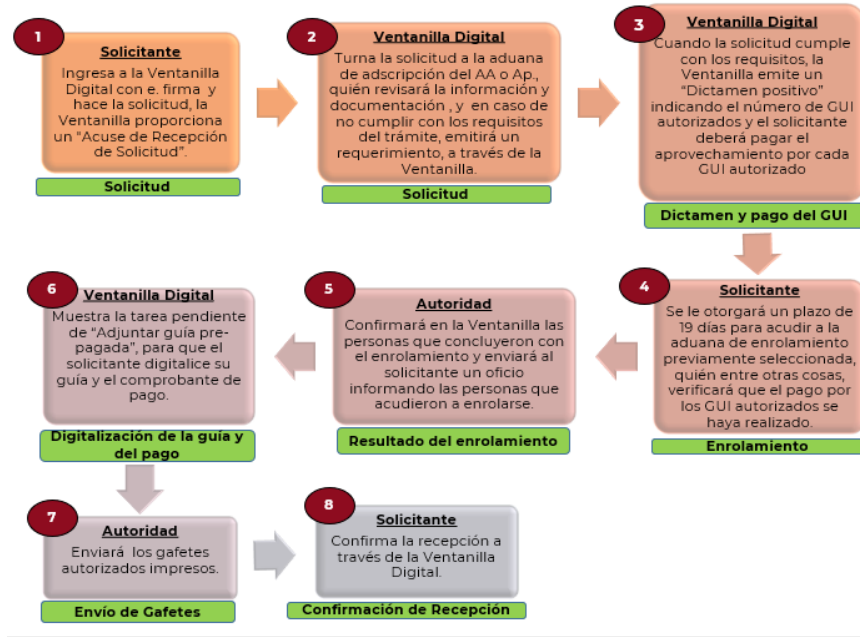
1
Solicitante
Ingresa a la Ventanilla Digital con e. firma y hace la solicitud, la Ventanilla proporciona un "Acuse de Recepción de Solicitud".
Solicitud

2
Ventanilla Digital
Turna la solicitud a la aduana de adscripción del AA o Ap., quién revisará la información y documentación , y en caso de no cumplir con los requisitos del trámite, emitirá un requerimiento, a través de la Ventanilla.
Solicitud

3
Ventanilla Digital
Cuando la solicitud cumple con los requisitos, la Ventanilla emite un "Dictamen positivo" indicando el número de GUI autorizados y el solicitante deberá pagar el aprovechamiento por cada GUI autorizado
Dictamen y pago del GUI

4
Solicitante
Se le otorgará un plazo de 19 días para acudir a la aduana de enrolamiento previamente seleccionada, quién entre otras cosas, verificará que el pago por los GUI autorizados se haya realizado.
Enrolamiento

5
Autoridad
Confirmará en la Ventanilla las personas que concluyeron con el enrolamiento y enviará al solicitante un oficio informando las personas que acudieron a enrolarse.
Resultado del enrolamiento

6
Ventanilla Digital
Muestra la tarea pendiente de "Adjuntar guía prepagada", para que el solicitante digitalice su guía y el comprobante de pago.
Digitalización de la guía y del pago

7
Autoridad
Enviará los gafetes autorizados impresos.
Envío de Gafetes

8
Solicitante
Confirma la recepción a través de la Ventanilla Digital.
Confirmación de Recepción